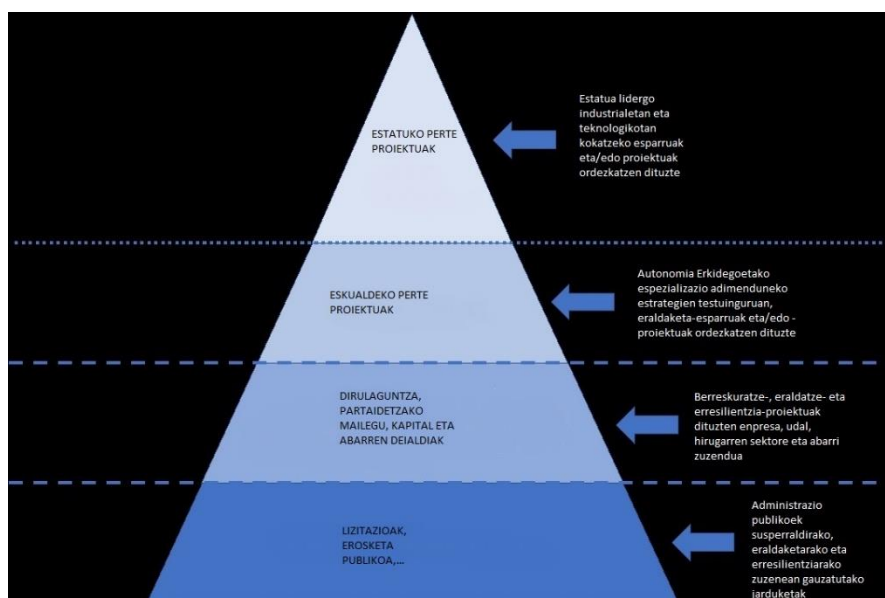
ESTATUKO PERTE PROIEKTUAK

Estatua lidergo industrialetan eta teknologikotan kokatzeko esparruak eta/edo proiektuak ordezkatzen dituzte

ESKUALDEKO PERTE PROIEKTUAK

Autonomia Erkidegoetako espezializazio adimenduneko estrategien testuinguruan, eraldaketa-esparruak eta/edo - proiektuak ordezkatzen dituzte

DIRULAGUNTZA, PARTAIDETZAKO MAILEGU, KAPITAL ETA ABARREN DEIALDIAK

Berreskuratze-, eraldatze- eta erresilientzia-proiektuak dituzten enpresa, udal, hirugarren sektore eta abarri zuzendua

LIZITAZIOAK, EROSKETA PUBLIKOA,...

Administrazio publikoek susperraldirako, eraldaketarako eta erresilientziarako zuzenean gauzatutako jarduketak